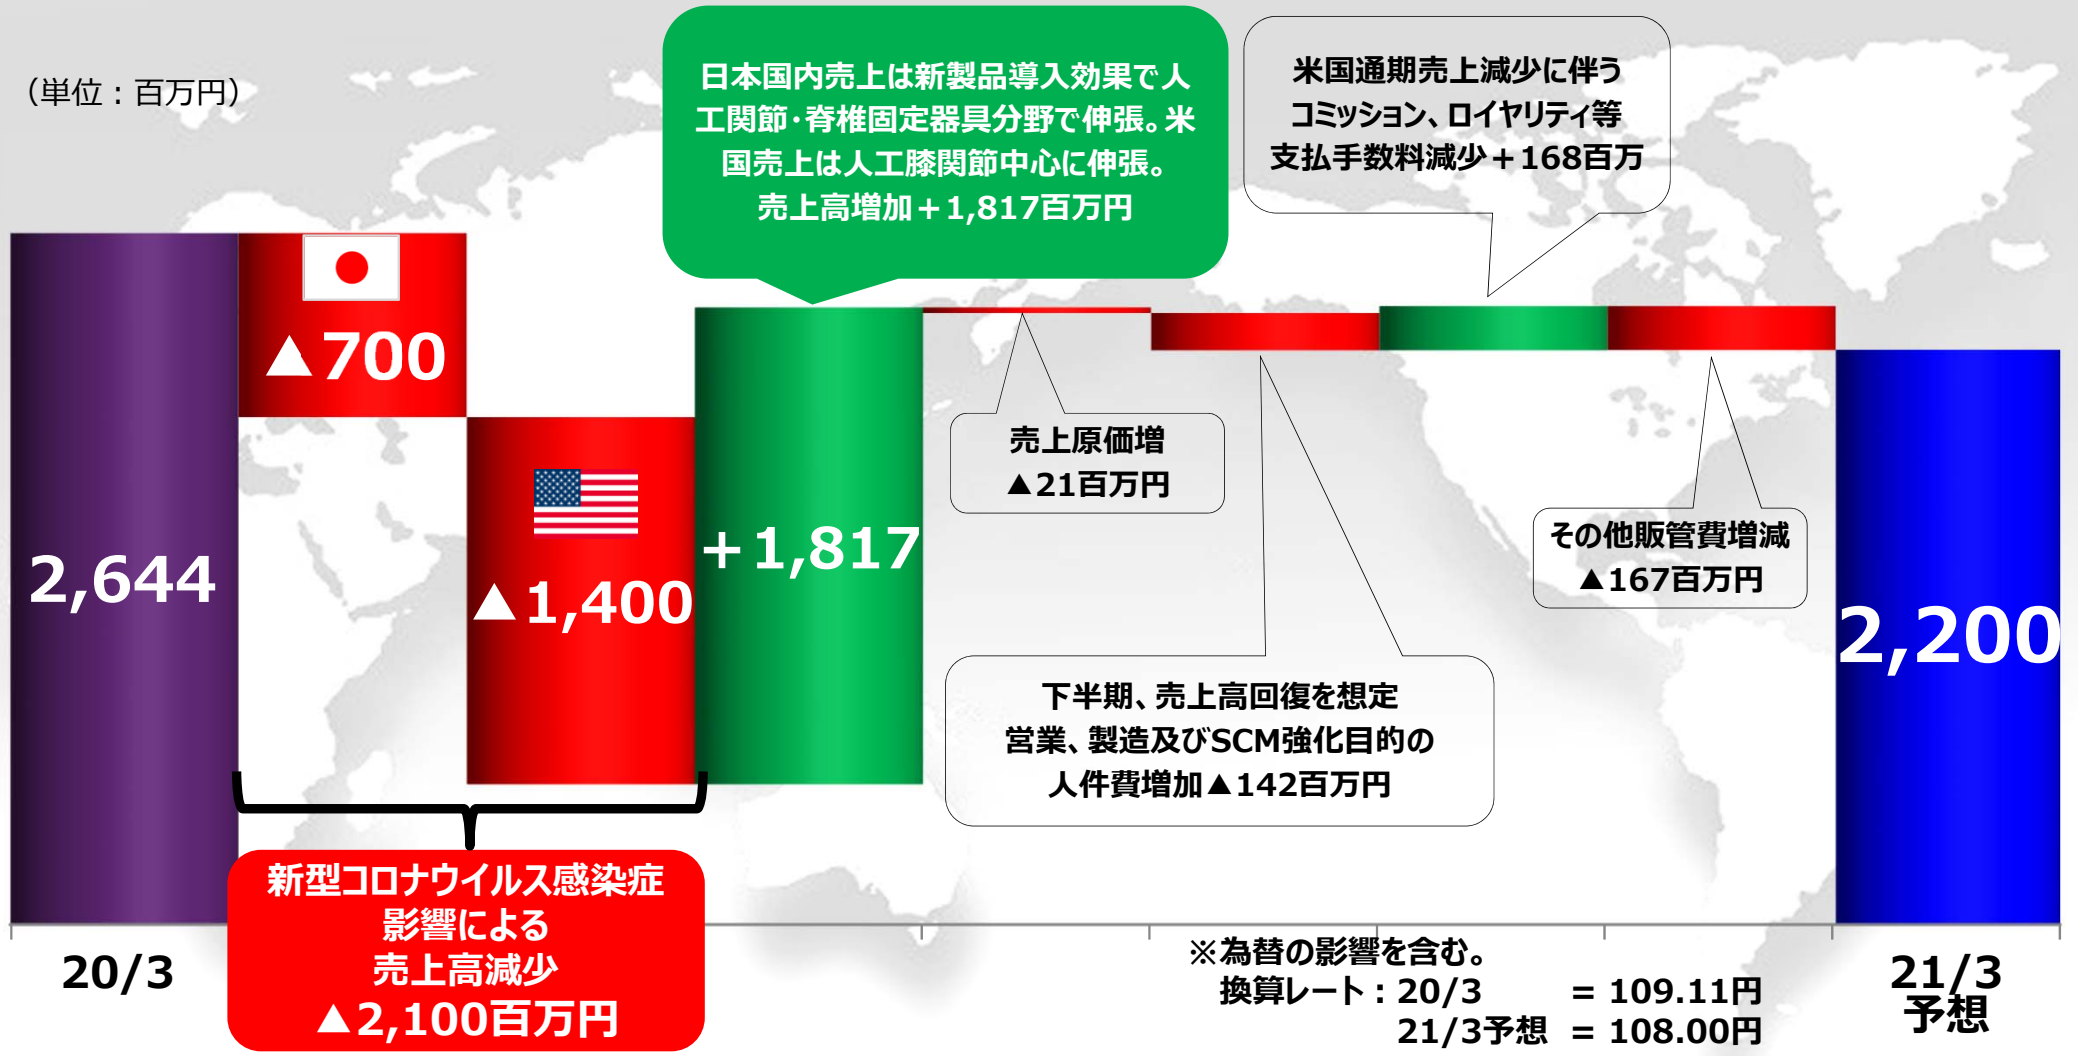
（単位：百万円）

日本国内売上は新製品導入効果で人工関節･脊椎固定器具分野で伸張。米国売上は人工膝関節中心に伸張。
売上高増加＋1,817百万円

米国通期売上減少に伴うコミッション、ロイヤリティ等支払手数料減少＋168百万

2,644

▲700

▲1,400

+1,817

売上原価増
▲21百万円

その他販管費増減
▲167百万円

2,200

下半期、売上高回復を想定
営業、製造及びSCM強化目的の
人件費増加▲142百万円

新型コロナウイルス感染症
影響による
売上高減少
▲2,100百万円

20/3

※為替の影響を含む。
換算レート：20/3 ＝ 109.11円
21/3予想 ＝ 108.00円

21/3
予想